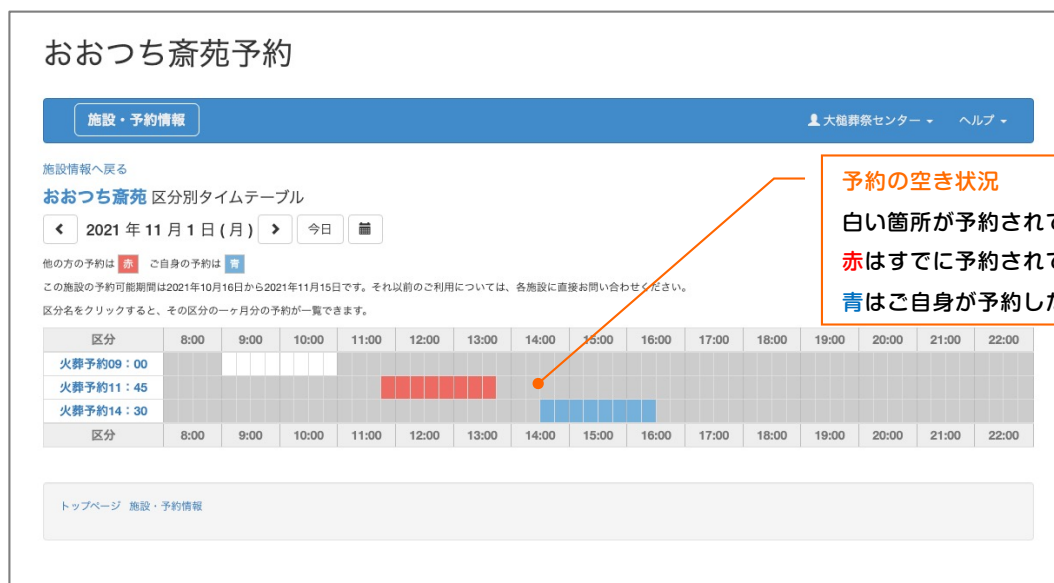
おおつち斎苑予約

施設・予約情報

大槌葬祭センター ▾　ヘルプ ▾

施設情報へ戻る

おおつち斎苑 区分別タイムテーブル

‹ 2021 年 11 月 1 日 (月) › 今日

他の方の予約は 赤　ご自身の予約は 青

この施設の予約可能期間は2021年10月16日から2021年11月15日です。それ以前のご利用については、各施設に直接お問い合わせください。

区分名をクリックすると、その区分の一ヶ月分の予約が一覧できます。

| 区分 | 8:00 | 9:00 | 10:00 | 11:00 | 12:00 | 13:00 | 14:00 | 15:00 | 16:00 | 17:00 | 18:00 | 19:00 | 20:00 | 21:00 | 22:00 |
|---|---|---|---|---|---|---|---|---|---|---|---|---|---|---|---|
| 火葬予約09：00 | | | | | | | | | | | | | | | |
| 火葬予約11：45 | | | | | | | | | | | | | | | |
| 火葬予約14：30 | | | | | | | | | | | | | | | |
| 区分 | 8:00 | 9:00 | 10:00 | 11:00 | 12:00 | 13:00 | 14:00 | 15:00 | 16:00 | 17:00 | 18:00 | 19:00 | 20:00 | 21:00 | 22:00 |

予約の空き状況

白い箇所が予約されて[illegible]

赤はすでに予約されて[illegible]

青はご自身が予約した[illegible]

トップページ　施設・予約情報